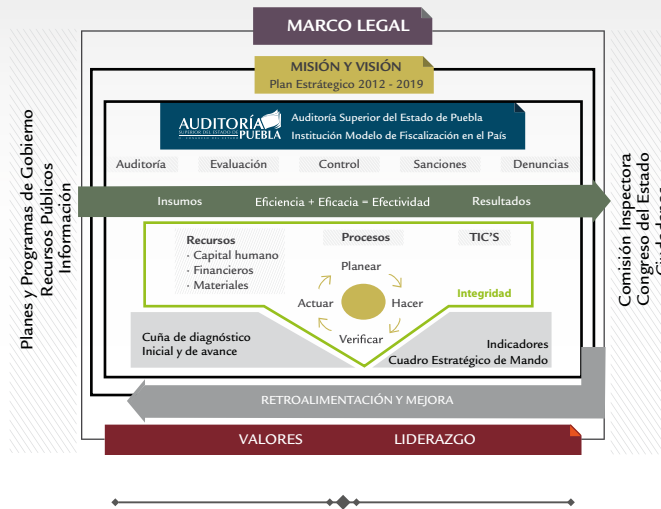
MARCO LEGAL

MISIÓN Y VISIÓN
Plan Estratégico 2012 - 2019

AUDITORÍA SUPERIOR DEL ESTADO DE PUEBLA
Auditoría Superior del Estado de Puebla
Institución Modelo de Fiscalización en el País

Auditoría
Evaluación
Control
Sanciones
Denuncias

Planes y Programas de Gobierno
Recursos Públicos
Información

Insumos
Eficiencia + Eficacia = Efectividad
Resultados

Comisión Inspectora
Congreso del Estado
Ciudadanos

Recursos
· Capital humano
· Financieros
· Materiales

Procesos
TIC'S

Planear
Actuar
Hacer
Verificar

Integridad

Cuña de diagnóstico
Inicial y de avance

Indicadores
Cuadro Estratégico de Mando

RETROALIMENTACIÓN Y MEJORA

VALORES
LIDERAZGO